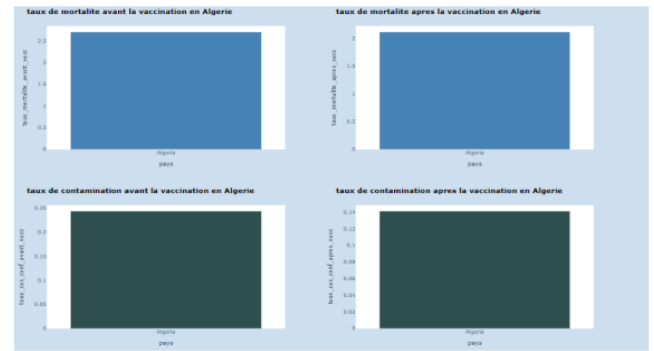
taux de mortalite avant la vaccination en Algerie

taux_mortalite_avant_vacc

2.5
2
1.5
1
0.5
0

Algeria

pays

taux de mortalite apres la vaccination en Algerie

taux_mortalite_apres_vacc

2
1.5
1
0.5
0

Algeria

pays

taux de contamination avant la vaccination en Algerie

taux_cas_conf_avant_vacc

0.25
0.2
0.15
0.1
0.05
0

Algeria

pays

taux de contamination apres la vaccination en Algerie

taux_cas_conf_apres_vacc

0.14
0.12
0.1
0.08
0.06
0.04
0.02
0

Algeria

pays